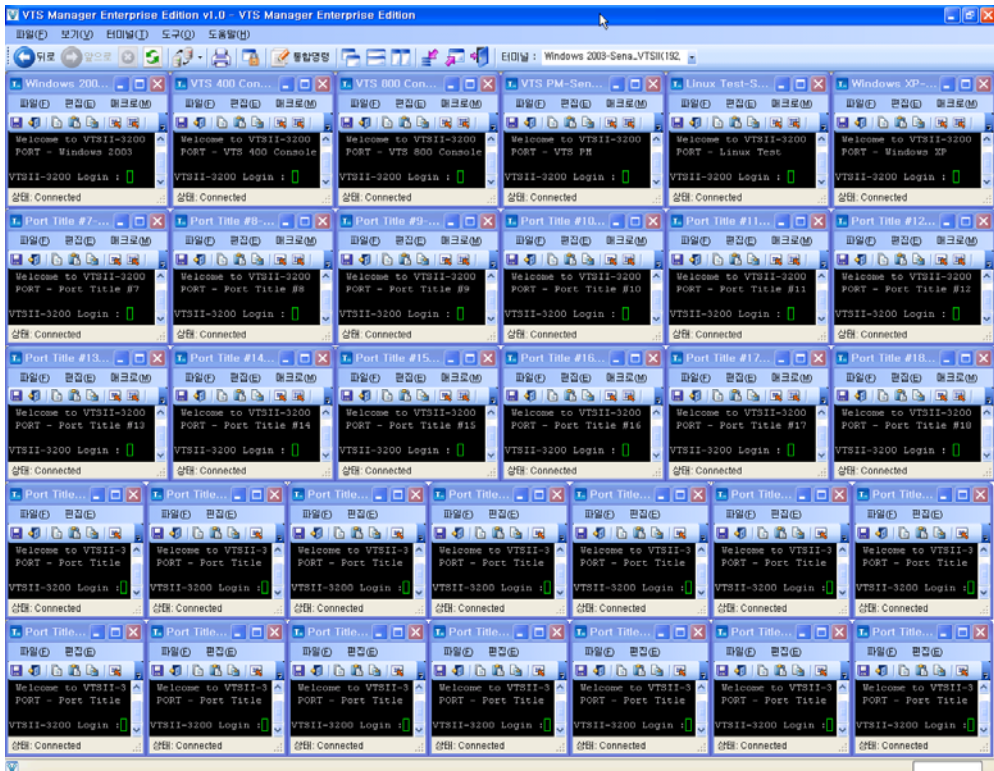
VTS Manager Enterprise Edition v1.0 - VTS Manager Enterprise Edition

파일(F) 보기(V) 터미널(T) 도구(O) 도움말(H)

뒤로 앞으로 통합명령 터미널 : Windows 2003-Sena_VTSII(192.

Windows 200...
파일(F) 편집(E) 매크로(M)
Welcome to VTSII-3200
PORT - Windows 2003
VTSII-3200 Login :
상태: Connected

VTS 400 Con...
파일(F) 편집(E) 매크로(M)
Welcome to VTSII-3200
PORT - VTS 400 Console
VTSII-3200 Login :
상태: Connected

VTS 800 Con...
파일(F) 편집(E) 매크로(M)
Welcome to VTSII-3200
PORT - VTS 800 Console
VTSII-3200 Login :
상태: Connected

VTS PM-Sen...
파일(F) 편집(E) 매크로(M)
Welcome to VTSII-3200
PORT - VTS PM
VTSII-3200 Login :
상태: Connected

Linux Test-S...
파일(F) 편집(E) 매크로(M)
Welcome to VTSII-3200
PORT - Linux Test
VTSII-3200 Login :
상태: Connected

Windows XP-...
파일(F) 편집(E) 매크로(M)
Welcome to VTSII-3200
PORT - Windows XP
VTSII-3200 Login :
상태: Connected

Port Title #7-...
파일(F) 편집(E) 매크로(M)
Welcome to VTSII-3200
PORT - Port Title #7
VTSII-3200 Login :
상태: Connected

Port Title #8-...
파일(F) 편집(E) 매크로(M)
Welcome to VTSII-3200
PORT - Port Title #8
VTSII-3200 Login :
상태: Connected

Port Title #9-...
파일(F) 편집(E) 매크로(M)
Welcome to VTSII-3200
PORT - Port Title #9
VTSII-3200 Login :
상태: Connected

Port Title #10...
파일(F) 편집(E) 매크로(M)
Welcome to VTSII-3200
PORT - Port Title #10
VTSII-3200 Login :
상태: Connected

Port Title #11...
파일(F) 편집(E) 매크로(M)
Welcome to VTSII-3200
PORT - Port Title #11
VTSII-3200 Login :
상태: Connected

Port Title #12...
파일(F) 편집(E) 매크로(M)
Welcome to VTSII-3200
PORT - Port Title #12
VTSII-3200 Login :
상태: Connected

Port Title #13...
파일(F) 편집(E) 매크로(M)
Welcome to VTSII-3200
PORT - Port Title #13
VTSII-3200 Login :
상태: Connected

Port Title #14...
파일(F) 편집(E) 매크로(M)
Welcome to VTSII-3200
PORT - Port Title #14
VTSII-3200 Login :
상태: Connected

Port Title #15...
파일(F) 편집(E) 매크로(M)
Welcome to VTSII-3200
PORT - Port Title #15
VTSII-3200 Login :
상태: Connected

Port Title #16...
파일(F) 편집(E) 매크로(M)
Welcome to VTSII-3200
PORT - Port Title #16
VTSII-3200 Login :
상태: Connected

Port Title #17...
파일(F) 편집(E) 매크로(M)
Welcome to VTSII-3200
PORT - Port Title #17
VTSII-3200 Login :
상태: Connected

Port Title #18...
파일(F) 편집(E) 매크로(M)
Welcome to VTSII-3200
PORT - Port Title #18
VTSII-3200 Login :
상태: Connected

Port Title...
파일(F) 편집(E)
Welcome to VTSII-3
PORT - Port Title
VTSII-3200 Login :
상태: Connected

(the above window repeated 14 times)